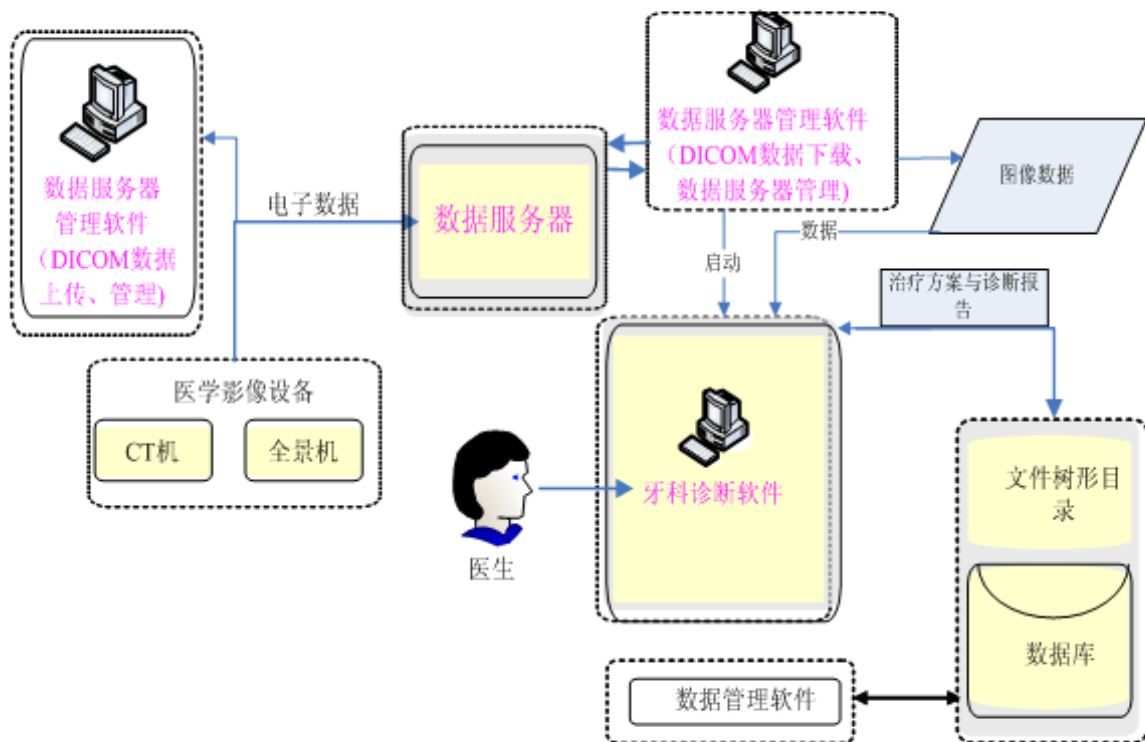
数据服务器管理软件（DICOM数据上传、管理）

电子数据

数据服务器

数据服务器管理软件（DICOM数据下载、数据服务器管理）

图像数据

数据

启动

治疗方案与诊断报告

医学影像设备

CT机

全景机

牙科诊断软件

医生

文件树形目录

数据库

数据管理软件